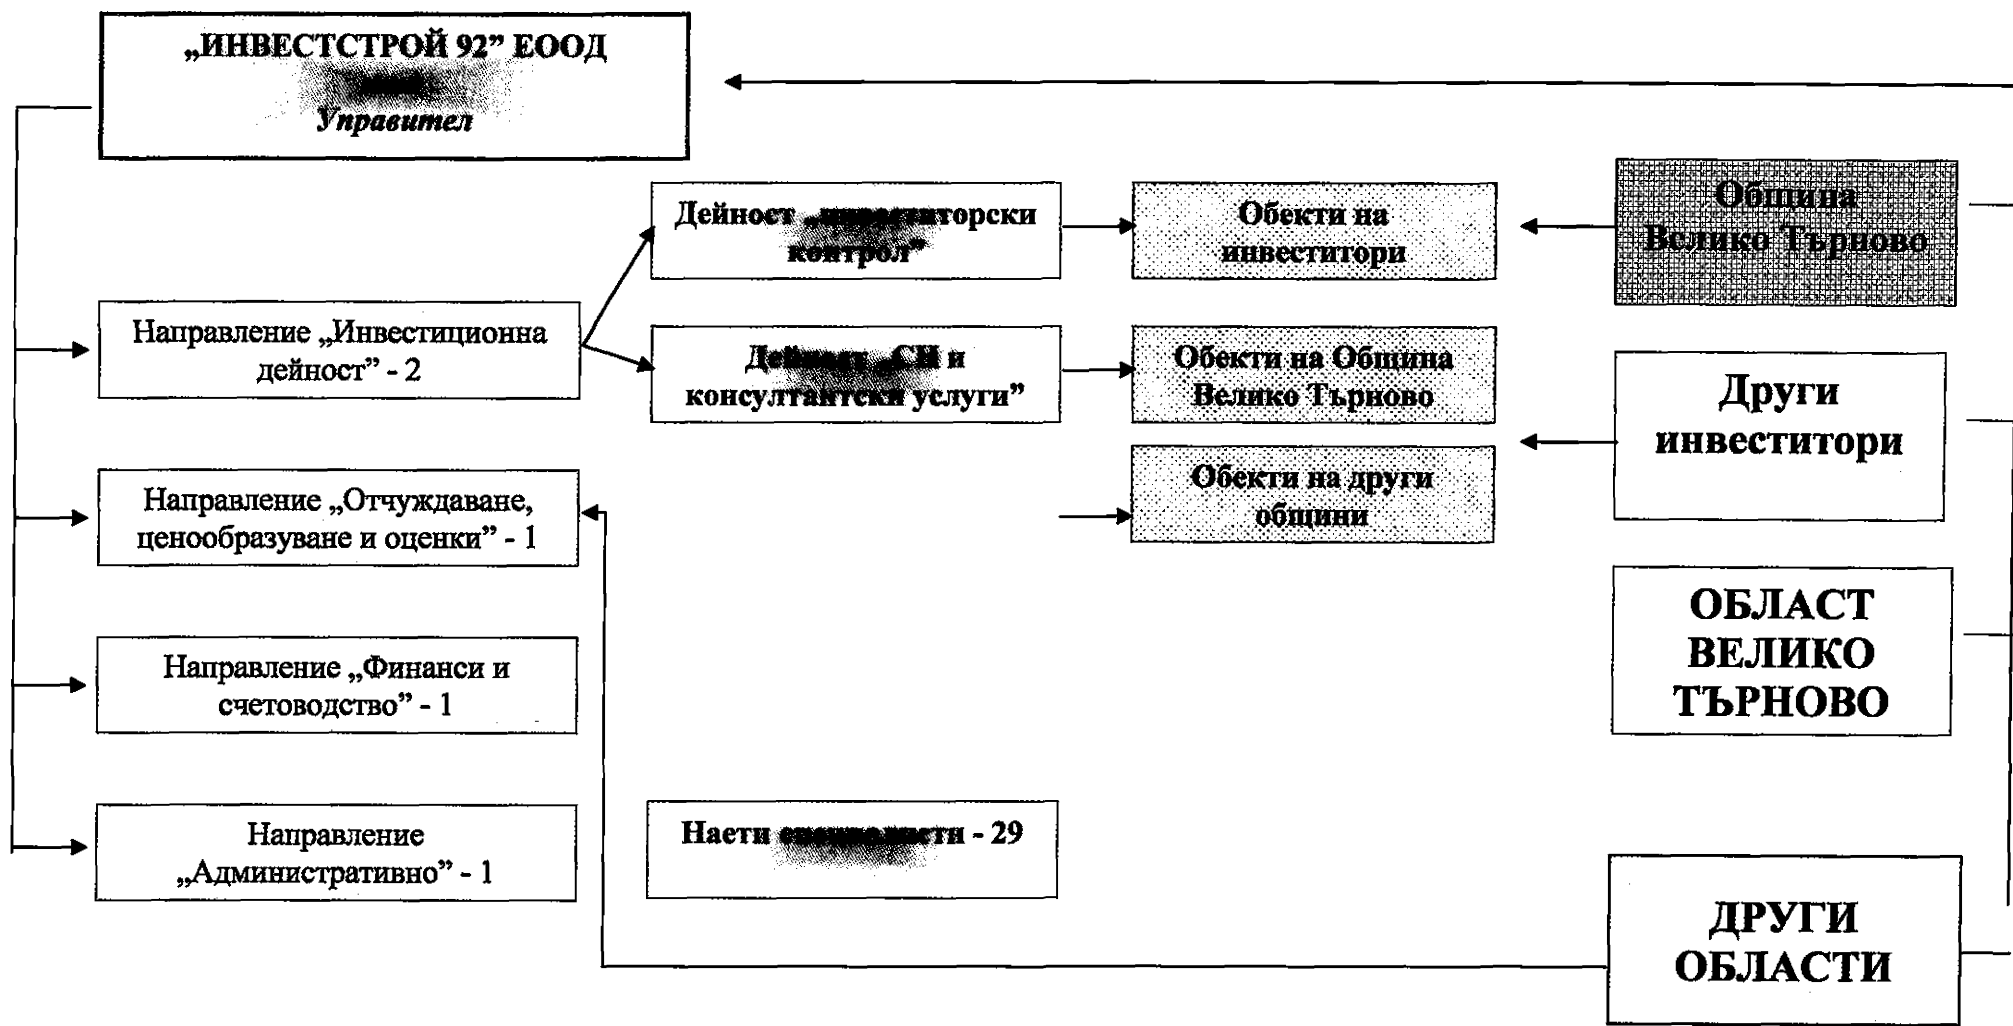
„ИНВЕСТСТРОЙ 92" ЕООД
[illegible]
Управител

Дейност „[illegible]торски контрол"

Обекти на инвеститори

Община Велико Търново

Направление „Инвестиционна дейност" - 2

Дей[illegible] „СН и консулт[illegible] услуги"

Обекти на Община Велико Търново

Други инвеститори

Направление „Отчуждаване, ценообразуване и оценки" - 1

Обекти на други общини

ОБЛАСТ ВЕЛИКО ТЪРНОВО

Направление „Финанси и счетоводство" - 1

Направление „Административно" - 1

Наети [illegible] - 29

ДРУГИ ОБЛАСТИ